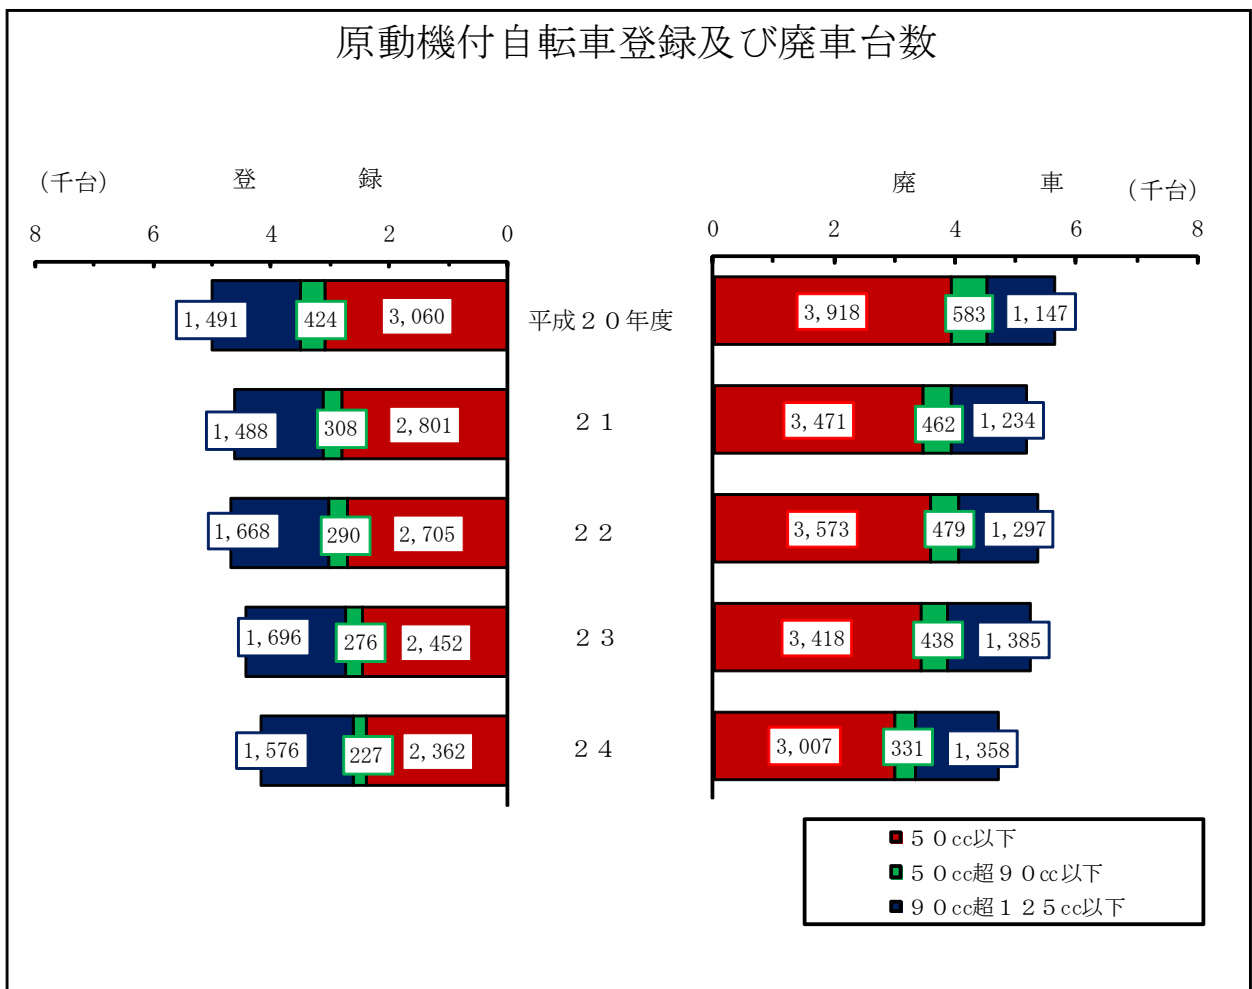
原動機付自転車登録及び廃車台数

（千台） 登 録

8 6 4 2 0

1, 491 424 3, 060 平成２０年度
1, 488 308 2, 801 ２１
1, 668 290 2, 705 ２２
1, 696 276 2, 452 ２３
1, 576 227 2, 362 ２４

廃 車 （千台）

0 2 4 6 8

3, 918 583 1, 147
3, 471 462 1, 234
3, 573 479 1, 297
3, 418 438 1, 385
3, 007 331 1, 358

５０cc以下
５０cc超９０cc以下
９０cc超１２５cc以下